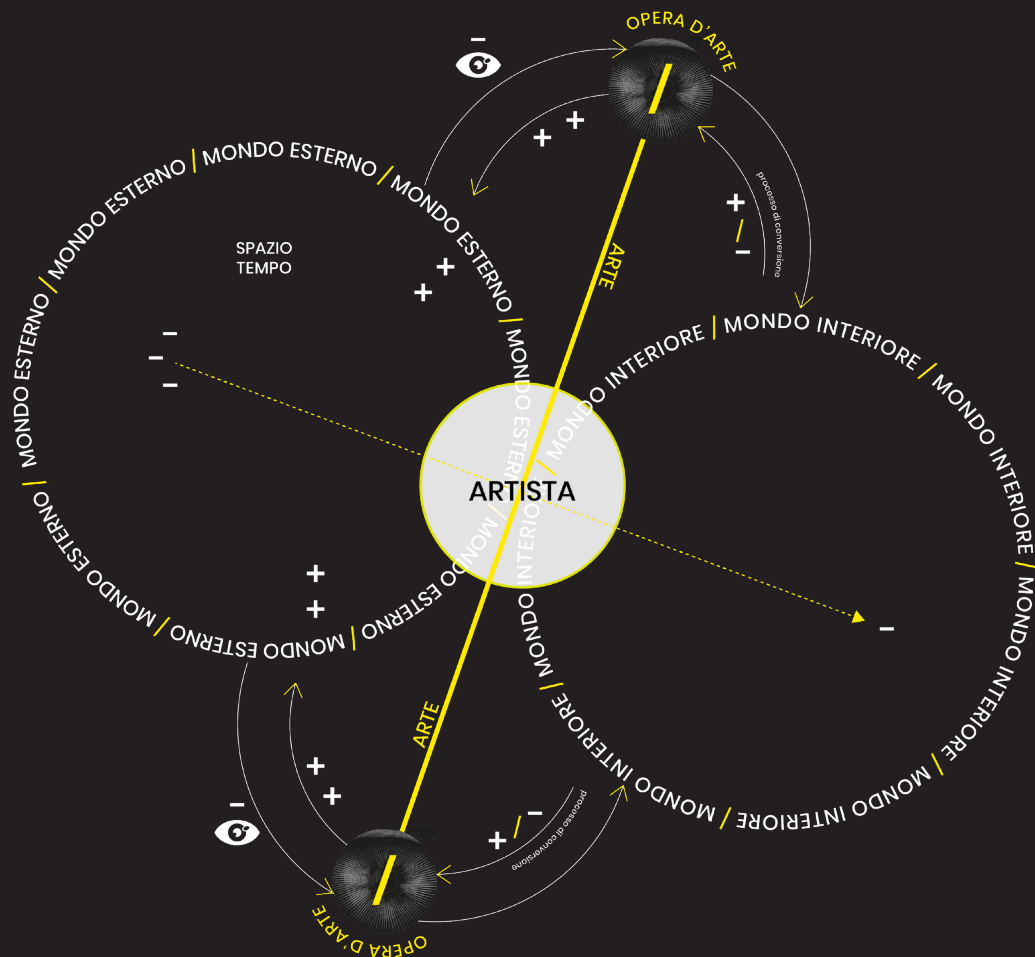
OPERA D'ARTE

−

+ +

processo di conversione

+ / −

MONDO ESTERNO / MONDO ESTERNO / MONDO ESTERNO / MONDO ESTERNO / MONDO ESTERNO / MONDO ESTERNO / MONDO ESTERNO / MONDO ESTERNO / MONDO ESTERNO / MONDO ESTERNO

SPAZIO
TEMPO

+ +

ARTE

− − −

MONDO INTERIORE / MONDO INTERIORE / MONDO INTERIORE / MONDO INTERIORE / MONDO INTERIORE / MONDO INTERIORE / MONDO INTERIORE / MONDO INTERIORE / MONDO INTERIORE

ARTISTA

+ +

−

ARTE

+ +

−

+ / −

processo di conversione

OPERA D'ARTE